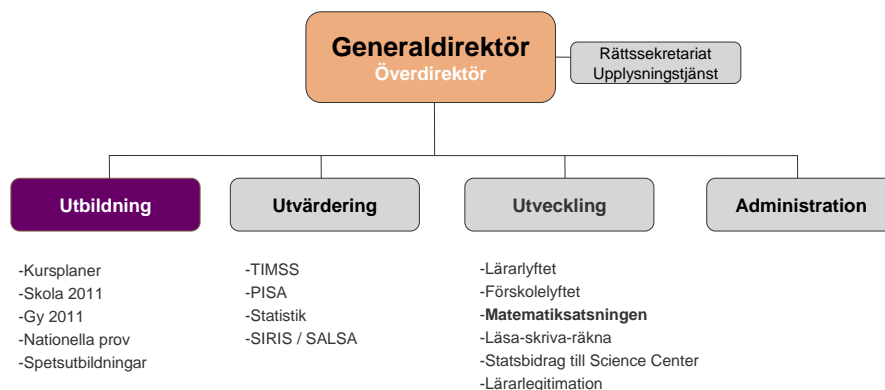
Generaldirektör
Överdirektör

Rättssekretariat
Upplysningstjänst

Utbildning

-Kursplaner
-Skola 2011
-Gy 2011
-Nationella prov
-Spetsutbildningar

Utvärdering

-TIMSS
-PISA
-Statistik
-SIRIS / SALSA

Utveckling

-Lärarlyftet
-Förskolelyftet
-Matematiksatsningen
-Läsa-skriva-räkna
-Statsbidrag till Science Center
-Lärarlegitimation

Administration